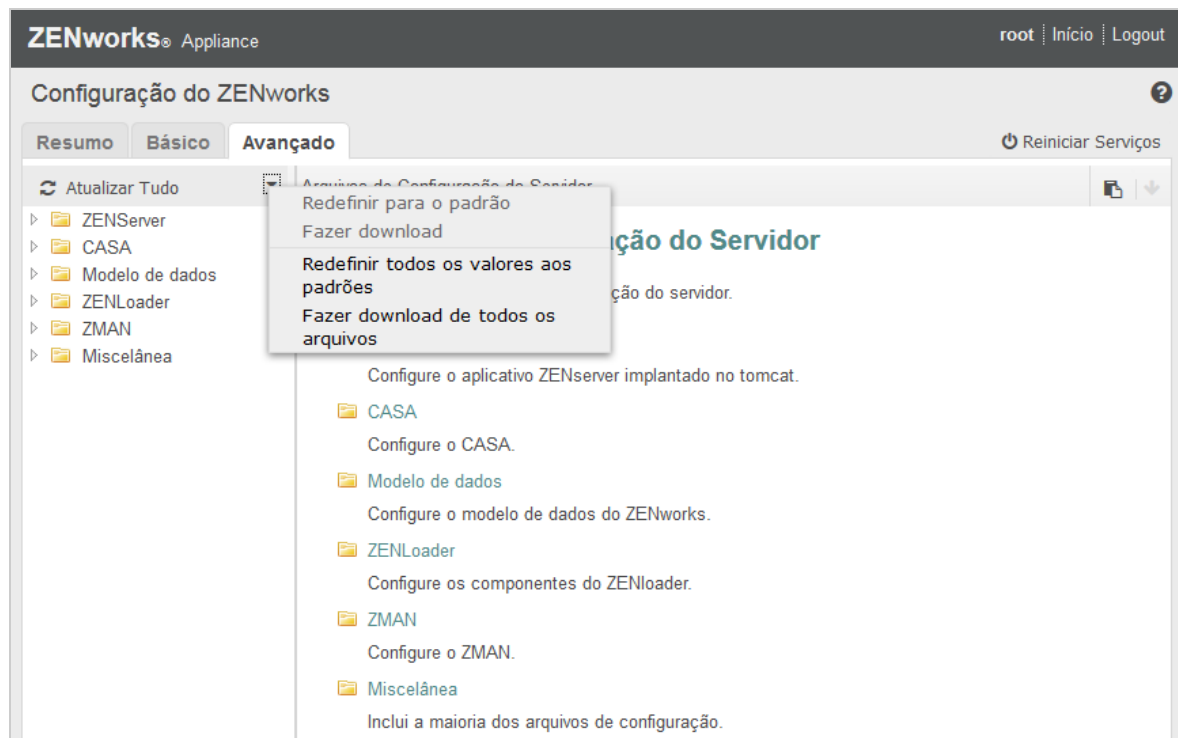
ZENworks® Appliance

root | Início | Logout

Configuração do ZENworks

Resumo Básico Avançado

Reiniciar Serviços

Atualizar Tudo

Arquivos de Configuração do Servidor

ZENServer
CASA
Modelo de dados
ZENLoader
ZMAN
Miscelânea

Redefinir para o padrão
Fazer download
Redefinir todos os valores aos padrões
Fazer download de todos os arquivos

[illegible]ção do Servidor

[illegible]ção do servidor.

Configure o aplicativo ZENserver implantado no tomcat.

CASA

Configure o CASA.

Modelo de dados

Configure o modelo de dados do ZENworks.

ZENLoader

Configure os componentes do ZENloader.

ZMAN

Configure o ZMAN.

Miscelânea

Inclui a maioria dos arquivos de configuração.